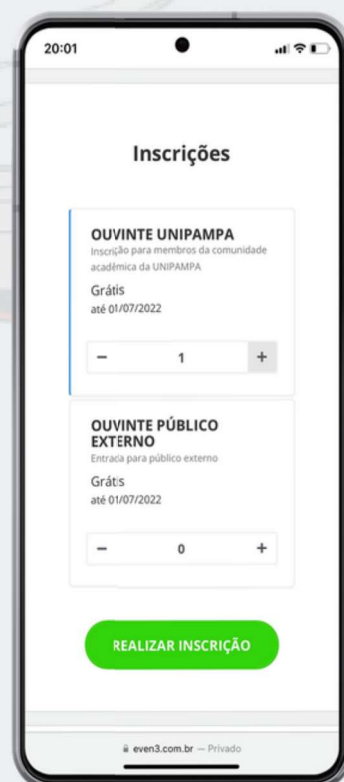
20:01

Inscrições

OUVINTE UNIPAMPA
Inscrição para membros da comunidade acadêmica da UNIPAMPA
Grátis
até 01/07/2022

−
1
+

OUVINTE PÚBLICO EXTERNO
Entrada para público externo
Grátis
até 01/07/2022

−
0
+

REALIZAR INSCRIÇÃO

even3.com.br — Privado